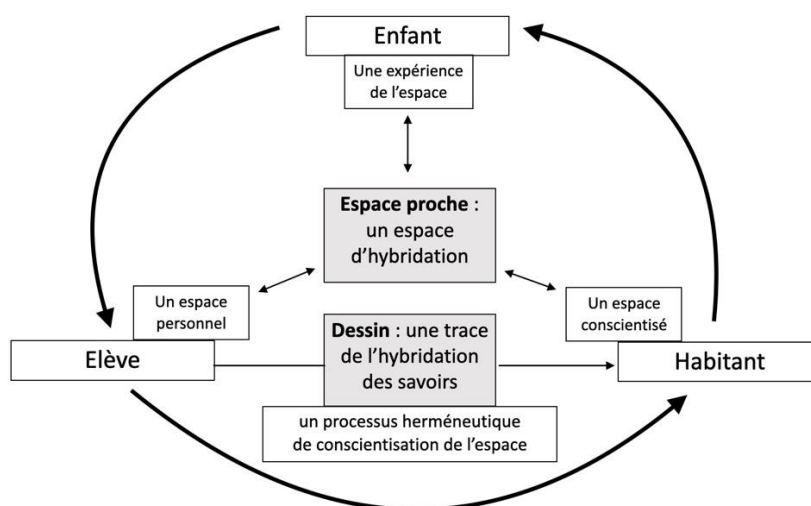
Enfant

Une expérience de l'espace

Espace proche : un espace d'hybridation

Un espace personnel

Un espace conscientisé

Elève

Dessin : une trace de l'hybridation des savoirs

Habitant

un processus herméneutique de conscientisation de l'espace